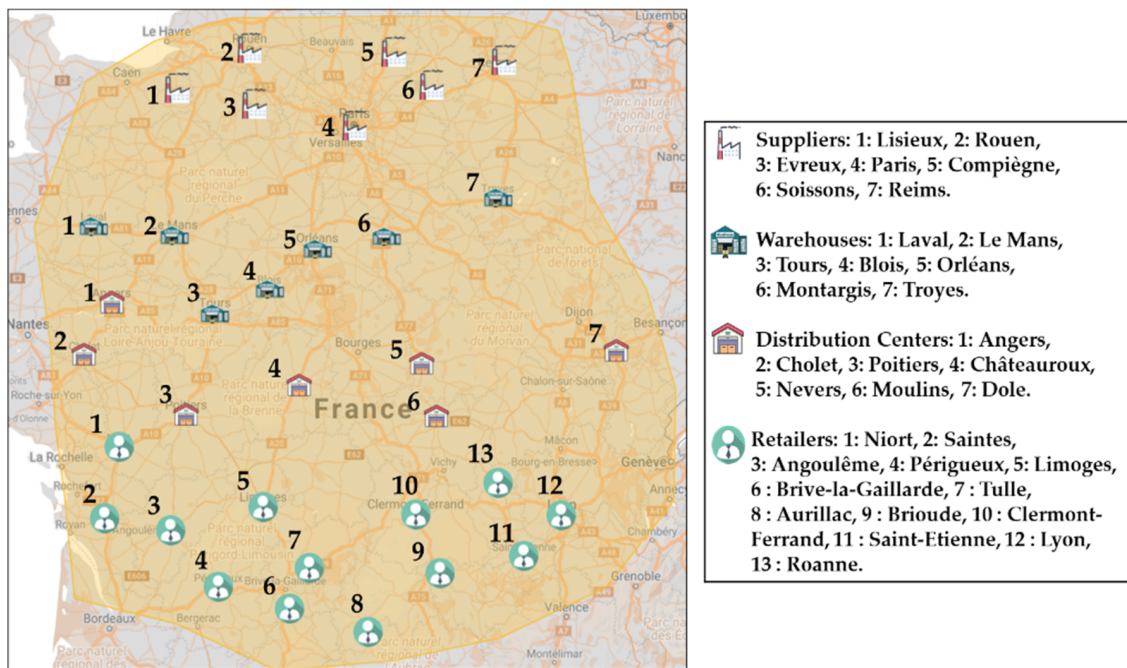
Le Havre
Rouen
Beauvais
Luxembo
Caen
1
2
3
4
5
6
7
Paris
Versailles
Parc naturel régional de Lorraine
Nanc
Parc naturel régional du Perche
7
Troyes
1
2
Le Mans
5
Orléans
6
4
Blois
3
Tours
1
Angers
Nantes
Parc naturel régional Loire-Anjou-Touraine
2
Dijon
Besançon
7
Bourges
5
Parc naturel régional du Morvan
4
Parc naturel régional de la Brenne
France
6
Chalon-sur-Saône
Roche-sur-Yon
3
Poitiers
1
La Rochelle
Mâcon
Vichy
Bourg-en-Bresse
13
Genève
2
5
Limoges
10
Clermont-Ferrand
12
Royan
3
Angoulême
Parc naturel régional Périgord-Limousin
11
Saint-Étienne
Chambéry
7
Brive-la-Gaillarde
9
4
Périgueux
Grenoble
6
8
Bordeaux
Bergerac
Valence
Montélimar

Suppliers: 1: Lisieux, 2: Rouen, 3: Evreux, 4: Paris, 5: Compiègne, 6: Soissons, 7: Reims.

Warehouses: 1: Laval, 2: Le Mans, 3: Tours, 4: Blois, 5: Orléans, 6: Montargis, 7: Troyes.

Distribution Centers: 1: Angers, 2: Cholet, 3: Poitiers, 4: Châteauroux, 5: Nevers, 6: Moulins, 7: Dole.

Retailers: 1: Niort, 2: Saintes, 3: Angoulême, 4: Périgueux, 5: Limoges, 6 : Brive-la-Gaillarde, 7 : Tulle, 8 : Aurillac, 9 : Brioude, 10 : Clermont-Ferrand, 11 : Saint-Etienne, 12 : Lyon, 13 : Roanne.